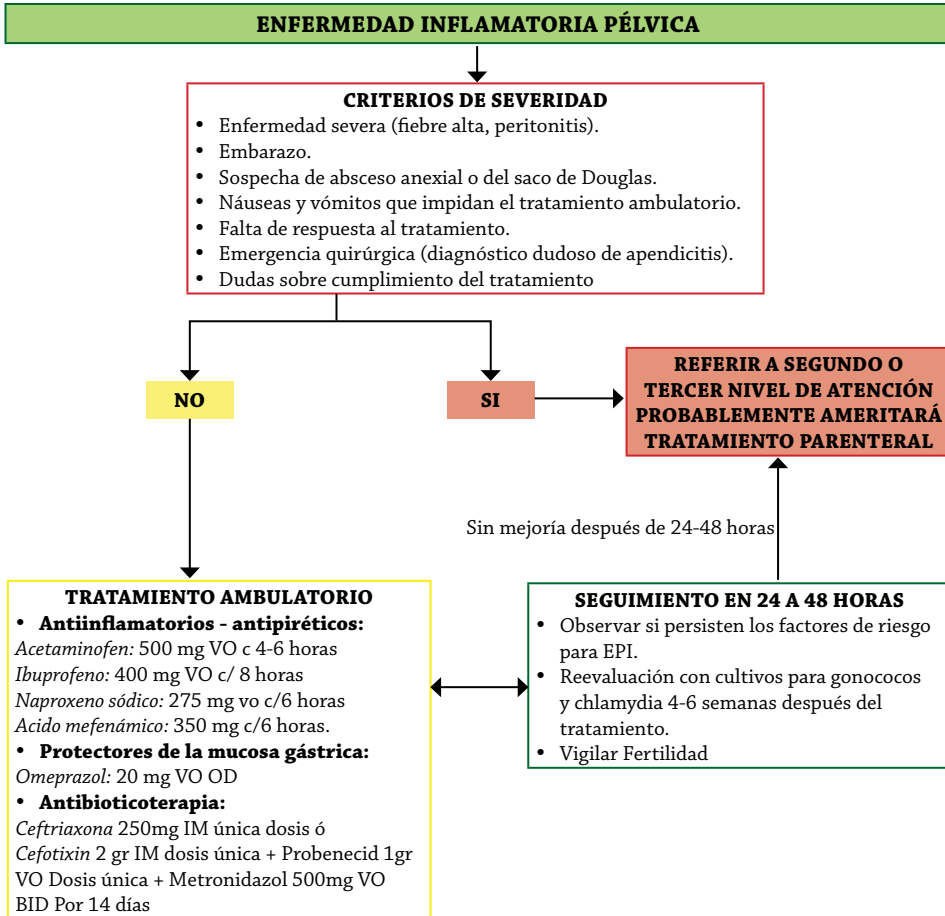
ENFERMEDAD INFLAMATORIA PÉLVICA

CRITERIOS DE SEVERIDAD
• Enfermedad severa (fiebre alta, peritonitis).
• Embarazo.
• Sospecha de absceso anexial o del saco de Douglas.
• Náuseas y vómitos que impidan el tratamiento ambulatorio.
• Falta de respuesta al tratamiento.
• Emergencia quirúrgica (diagnóstico dudoso de apendicitis).
• Dudas sobre cumplimiento del tratamiento

NO

SI

REFERIR A SEGUNDO O TERCER NIVEL DE ATENCIÓN PROBABLEMENTE AMERITARÁ TRATAMIENTO PARENTERAL

Sin mejoría después de 24-48 horas

TRATAMIENTO AMBULATORIO
• Antiinflamatorios - antipiréticos:
Acetaminofen: 500 mg VO c 4-6 horas
Ibuprofeno: 400 mg VO c/ 8 horas
Naproxeno sódico: 275 mg vo c/6 horas
Acido mefenámico: 350 mg c/6 horas.
• Protectores de la mucosa gástrica:
Omeprazol: 20 mg VO OD
• Antibioticoterapia:
Ceftriaxona 250mg IM única dosis ó
Cefotixin 2 gr IM dosis única + Probenecid 1gr VO Dosis única + Metronidazol 500mg VO BID Por 14 días

SEGUIMIENTO EN 24 A 48 HORAS
• Observar si persisten los factores de riesgo para EPI.
• Reevaluación con cultivos para gonococos y chlamydia 4-6 semanas después del tratamiento.
• Vigilar Fertilidad